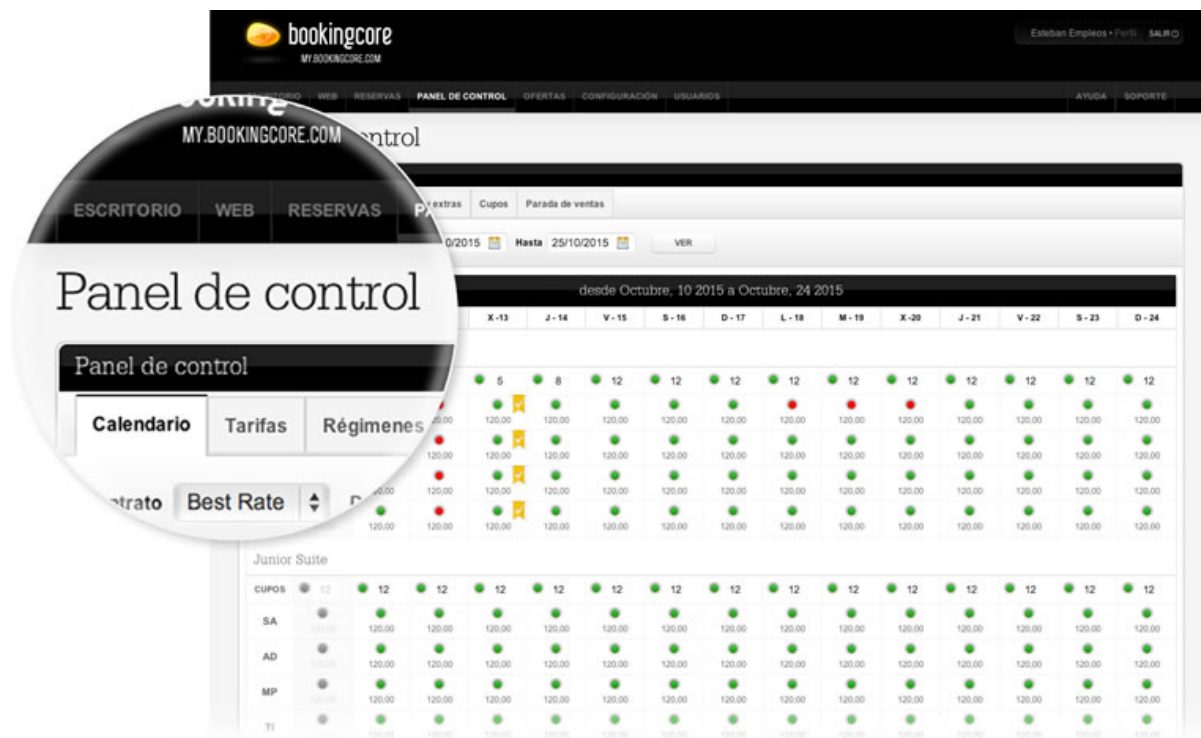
bookingcore
MY.BOOKINGCORE.COM

Esteban Empleos • Perfil SALIR

ESCRITORIO WEB RESERVAS PANEL DE CONTROL OFERTAS CONFIGURACIÓN USUARIOS AYUDA SOPORTE

MY.BOOKINGCORE.COM

ESCRITORIO WEB RESERVAS

Panel de control

Panel de control

Calendario Tarifas Régimenes extras Cupos Parada de ventas

Contrato Best Rate

0/2015 Hasta 25/10/2015 VER

desde Octubre, 10 2015 a Octubre, 24 2015

| X-13 | J-14 | V-15 | S-16 | D-17 | L-18 | M-19 | X-20 | J-21 | V-22 | S-23 | D-24 |
|---|---|---|---|---|---|---|---|---|---|---|---|
| 5 | 8 | 12 | 12 | 12 | 12 | 12 | 12 | 12 | 12 | 12 | 12 |
| 120,00 | 120,00 | 120,00 | 120,00 | 120,00 | 120,00 | 120,00 | 120,00 | 120,00 | 120,00 | 120,00 | 120,00 |
| 120,00 | 120,00 | 120,00 | 120,00 | 120,00 | 120,00 | 120,00 | 120,00 | 120,00 | 120,00 | 120,00 | 120,00 |
| 120,00 | 120,00 | 120,00 | 120,00 | 120,00 | 120,00 | 120,00 | 120,00 | 120,00 | 120,00 | 120,00 | 120,00 |
| 120,00 | 120,00 | 120,00 | 120,00 | 120,00 | 120,00 | 120,00 | 120,00 | 120,00 | 120,00 | 120,00 | 120,00 |

Junior Suite

| CUPOS | 12 | 12 | 12 | 12 | 12 | 12 | 12 | 12 | 12 | 12 | 12 | 12 | 12 | 12 | 12 |
|---|---|---|---|---|---|---|---|---|---|---|---|---|---|---|---|
| SA | 120,00 | 120,00 | 120,00 | 120,00 | 120,00 | 120,00 | 120,00 | 120,00 | 120,00 | 120,00 | 120,00 | 120,00 | 120,00 | 120,00 | 120,00 |
| AD | 120,00 | 120,00 | 120,00 | 120,00 | 120,00 | 120,00 | 120,00 | 120,00 | 120,00 | 120,00 | 120,00 | 120,00 | 120,00 | 120,00 | 120,00 |
| MP | 120,00 | 120,00 | 120,00 | 120,00 | 120,00 | 120,00 | 120,00 | 120,00 | 120,00 | 120,00 | 120,00 | 120,00 | 120,00 | 120,00 | 120,00 |
| TI | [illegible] | | | | | | | | | | | | | | |